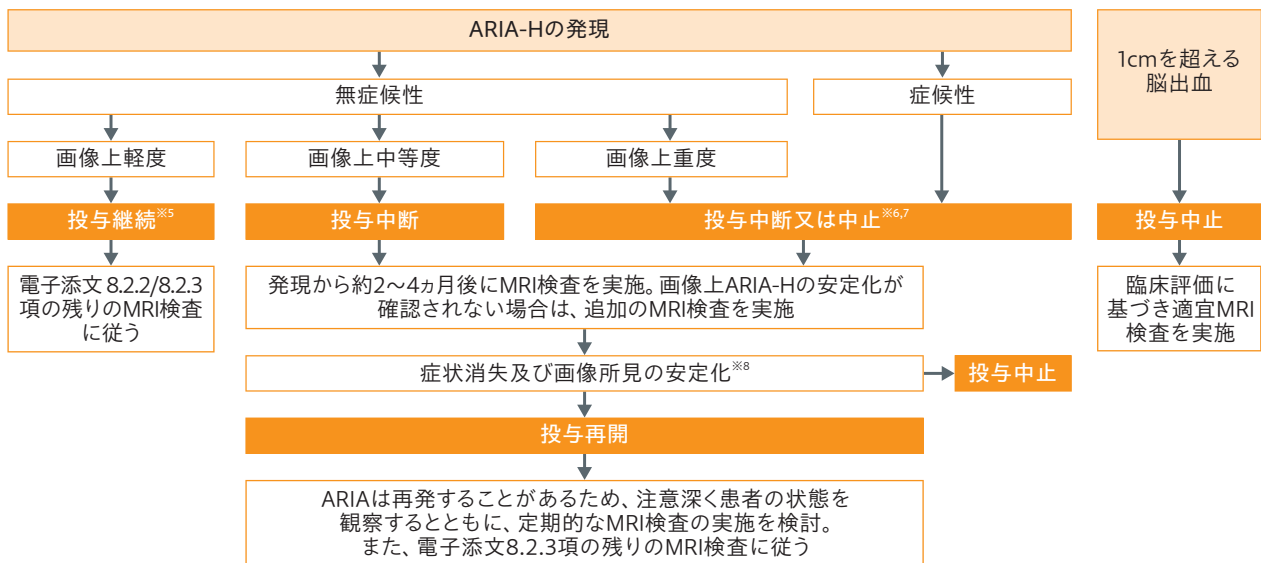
ARIA-Hの発現

無症候性

症候性

1cmを超える脳出血

画像上軽度

画像上中等度

画像上重度

投与継続$^{※5}$

投与中断

投与中断又は中止$^{※6,7}$

投与中止

電子添文 8.2.2/8.2.3項の残りのMRI検査に従う

発現から約2～4ヵ月後にMRI検査を実施。画像上ARIA-Hの安定化が確認されない場合は、追加のMRI検査を実施

臨床評価に基づき適宜MRI検査を実施

症状消失及び画像所見の安定化$^{※8}$

投与中止

投与再開

ARIAは再発することがあるため、注意深く患者の状態を観察するとともに、定期的なMRI検査の実施を検討。また、電子添文8.2.3項の残りのMRI検査に従う